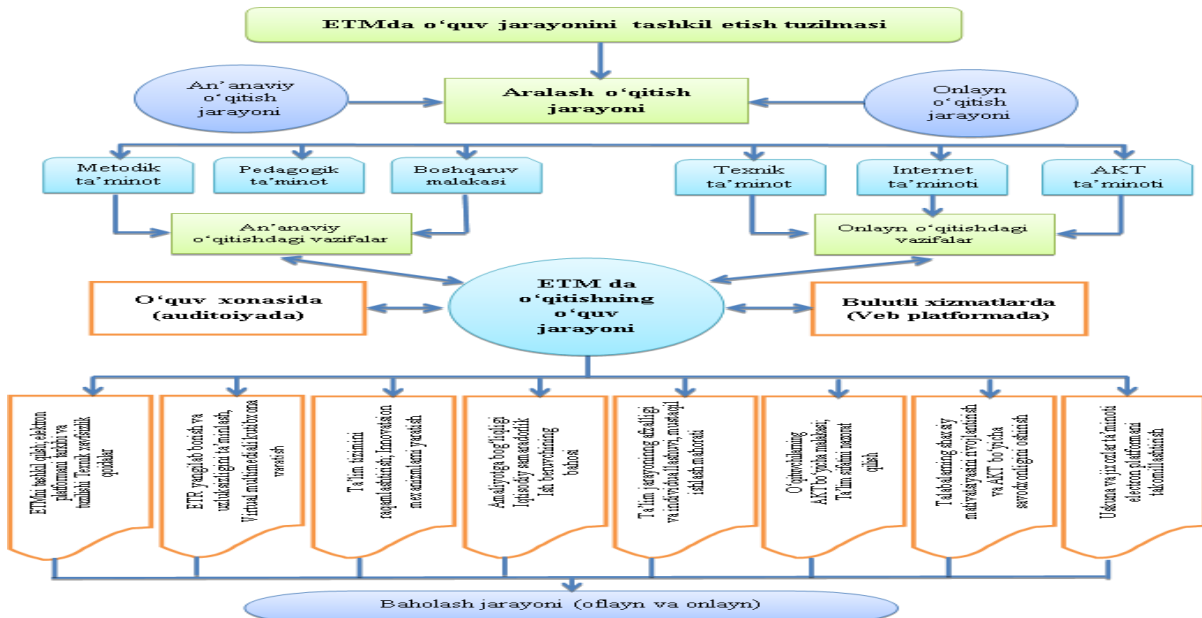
ETMda o‘quv jarayonini tashkil etish tuzilmasi

An’anaviy o‘qitish jarayoni

Aralash o‘qitish jarayoni

Onlayn o‘qitish jarayoni

Metodik ta’minot

Pedagogik ta’minot

Boshqaruv malakasi

Texnik ta’minot

Internet ta’minoti

AKT ta’minoti

An’anaviy o‘qitishdagi vazifalar

Onlayn o‘qitishdagi vazifalar

O‘quv xonasida (auditoiyada)

ETM da o‘qitishning o‘quv jarayoni

Bulutli xizmatlarda (Veb platformada)

ETMni tashkil qilish, elektron platformani tashkil va tuzilishi. Texnik xavfsizlik qoidalar

ETR yangilab borish va uzluksizligini ta’minlash, Virtual multimediali kutubxona yaratish

Ta’lim tizimini raqamlashtirish, Innovatsion mexanizmlarni yaratish

Amaliyotga bog‘liqligi Iqtisodiy samaradorlik Ish beruvchining bahosi

Ta’lim jarayonining ochiqligi va individuallashuvi, mustaqil ishlash mahorati

O‘qituvchilarning AKT bo‘yicha malakasi; Ta’lim sifatini nazorat qilish

Talabalarning shaxsiy motivatsiyasini rivojlantirish va AKT bo‘yicha savodxonligini oshirish

Uskuna va jixozlar ta’minoti elektron platformani takomillashtirish

Baholash jarayoni (oflayn va onlayn)